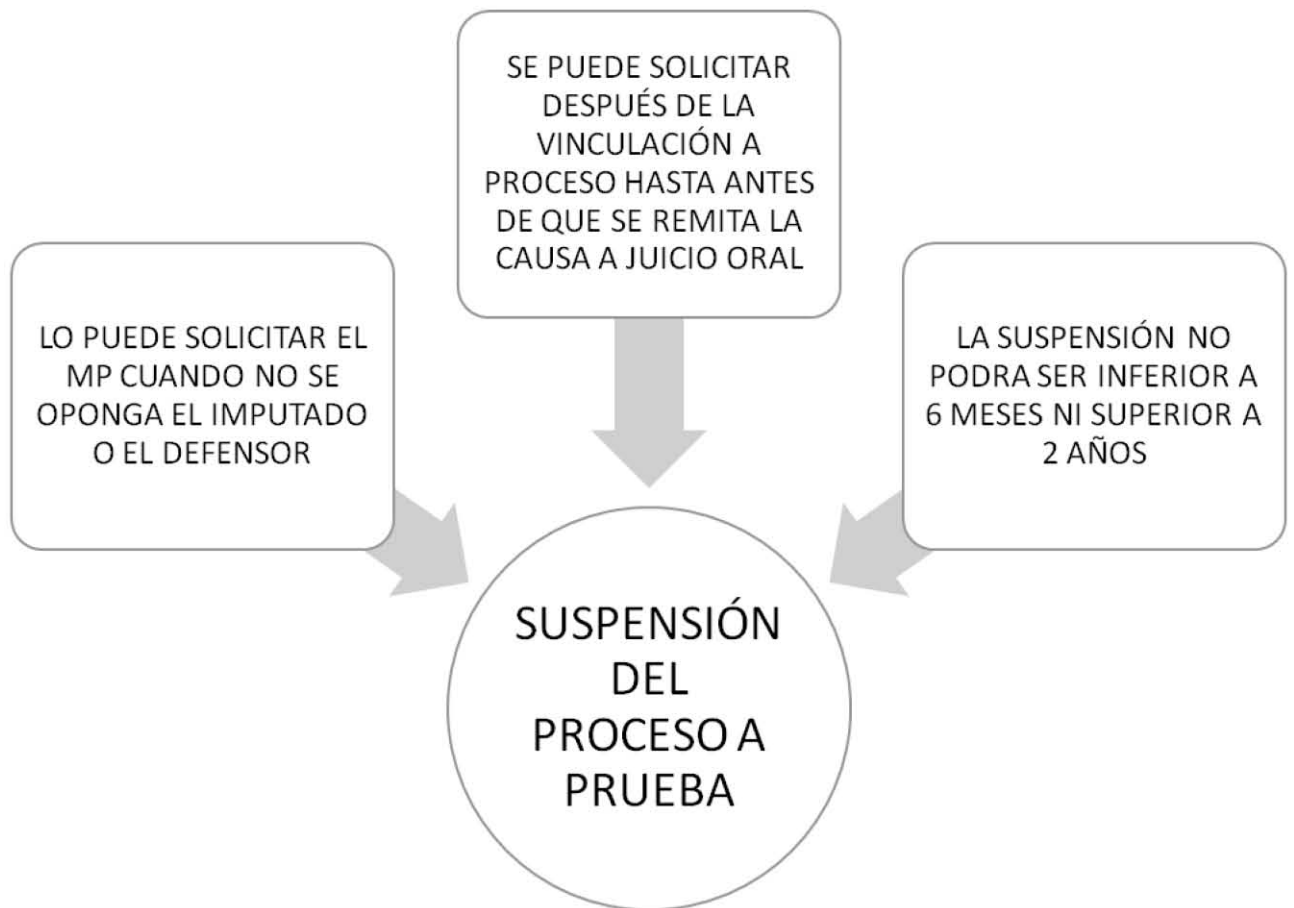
SE PUEDE SOLICITAR DESPUÉS DE LA VINCULACIÓN A PROCESO HASTA ANTES DE QUE SE REMITA LA CAUSA A JUICIO ORAL

LO PUEDE SOLICITAR EL MP CUANDO NO SE OPONGA EL IMPUTADO O EL DEFENSOR

LA SUSPENSIÓN NO PODRA SER INFERIOR A 6 MESES NI SUPERIOR A 2 AÑOS

SUSPENSIÓN DEL PROCESO A PRUEBA